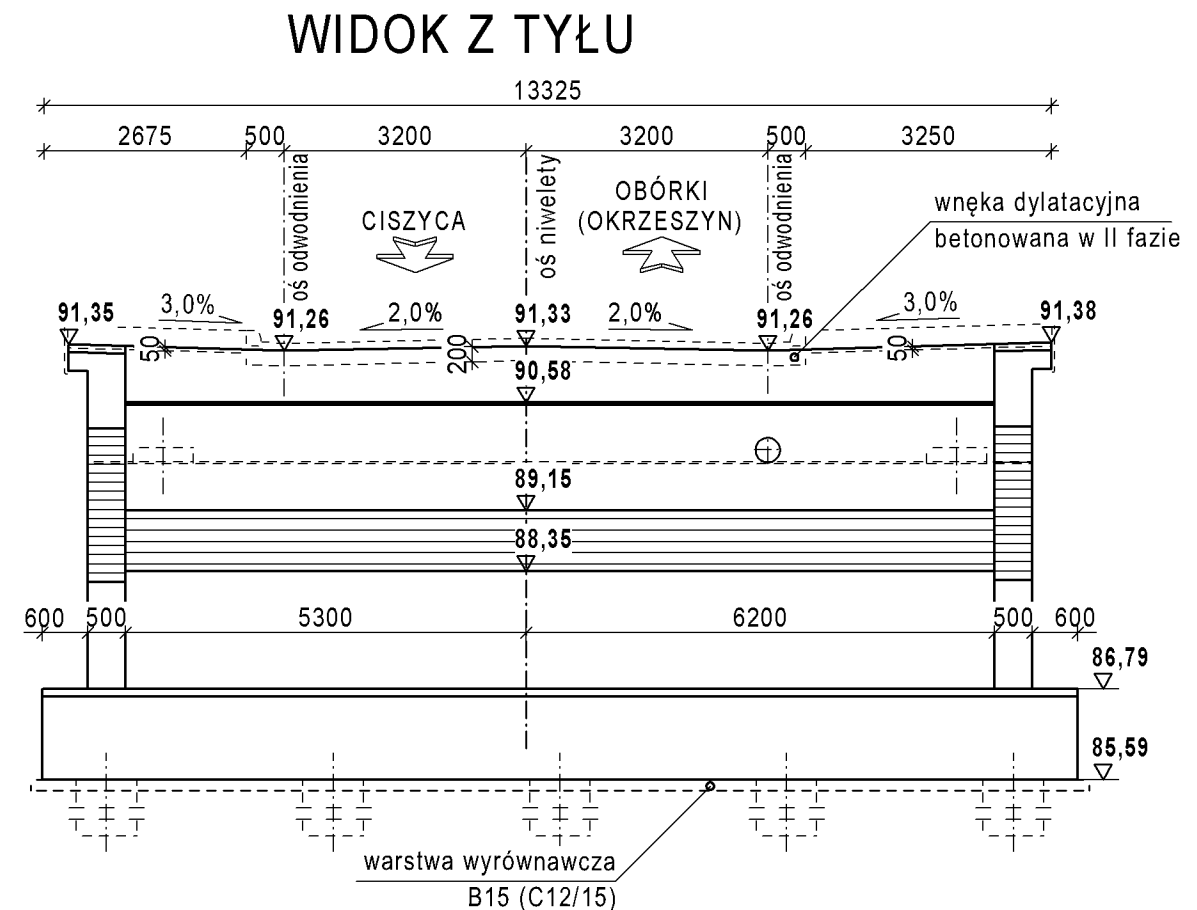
WIDOK Z TYŁU

13325

2675 500 3200 3200 500 3250

oś odwodnienia

CISZYCA

oś niwelety

OBÓRKI (OKRZESZYN)

oś odwodnienia

wnęka dylatacyjna betonowana w II fazie

91,35 3,0% 91,26 2,0% 91,33 2,0% 91,26 3,0% 91,38

50 200 50

90,58

89,15

88,35

600 500 5300 6200 500 600

86,79

85,59

warstwa wyrównawcza B15 (C12/15)